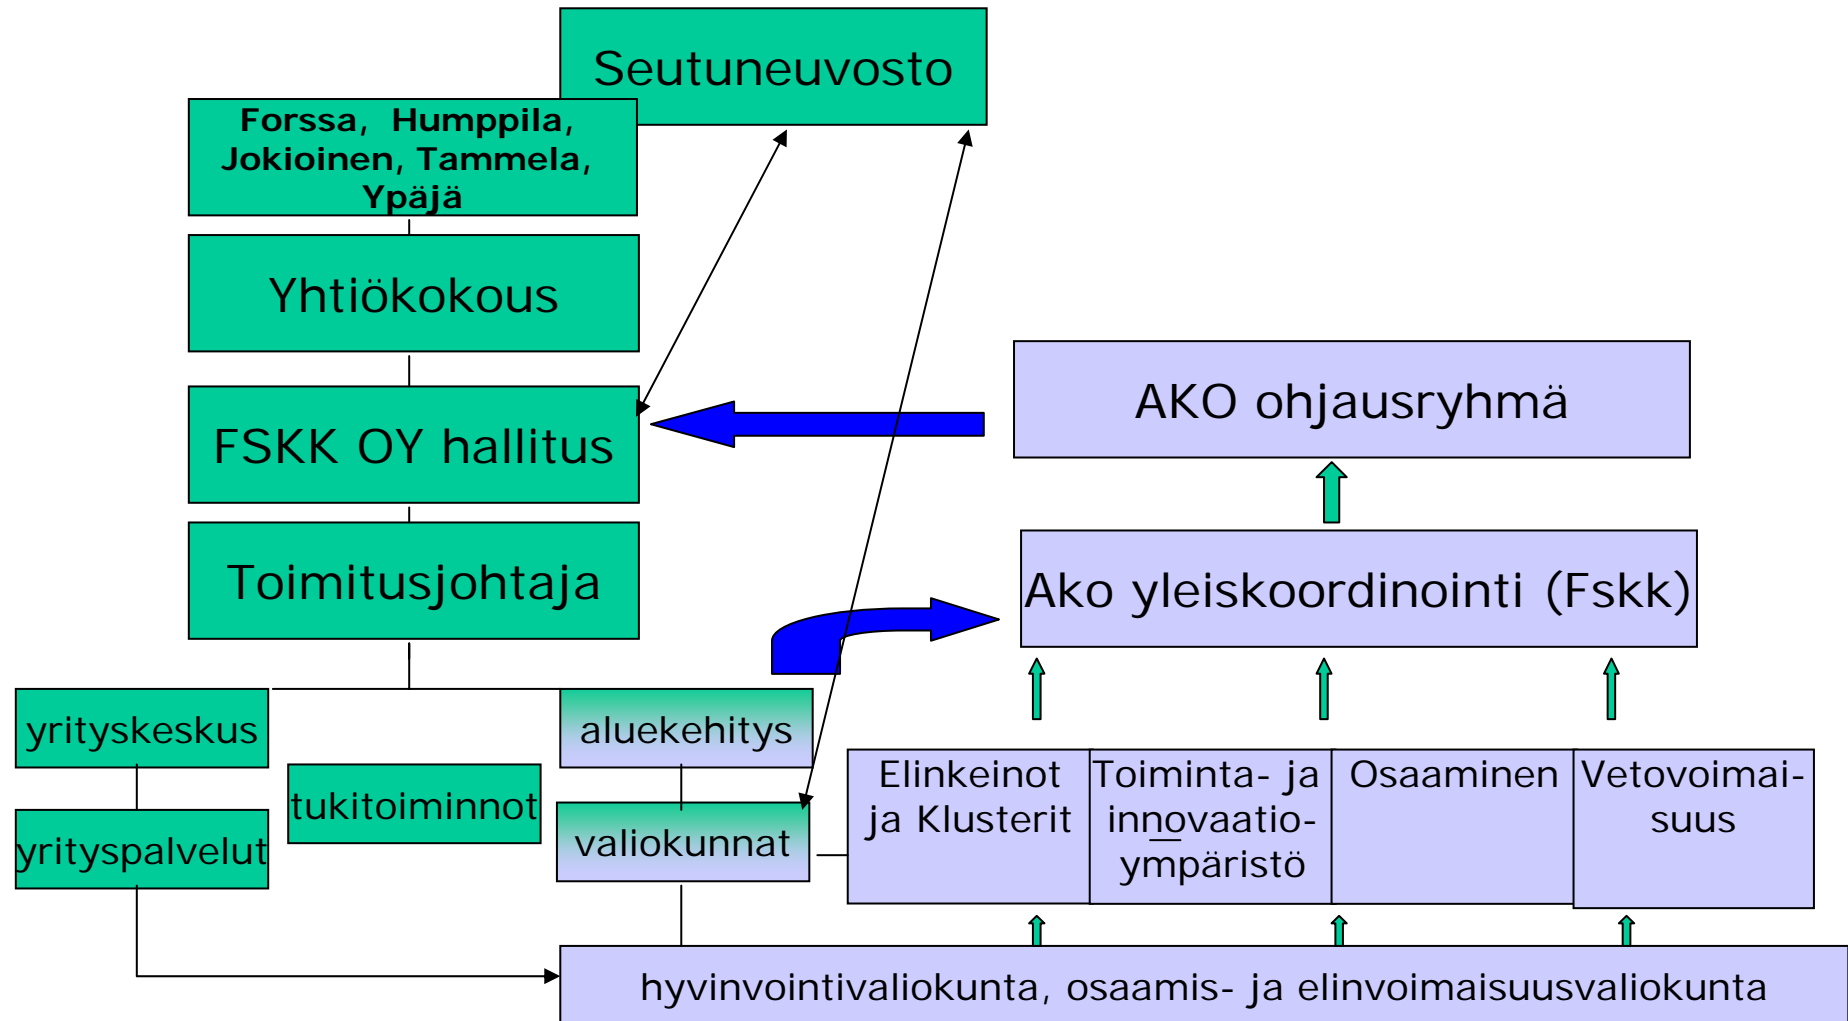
Seutuneuvosto

Forssa, Humppila, Jokioinen, Tammela, Ypäjä

Yhtiökokous

FSKK OY hallitus

Toimitusjohtaja

AKO ohjausryhmä

Ako yleiskoordinointi (Fskk)

yrityskeskus

tukitoiminnot

aluekehitys

yrityspalvelut

valiokunnat

Elinkeinot ja Klusterit

Toiminta- ja innovaatioympäristö

Osaaminen

Vetovoimaisuus

hyvinvointivaliokunta, osaamis- ja elinvoimaisuusvaliokunta